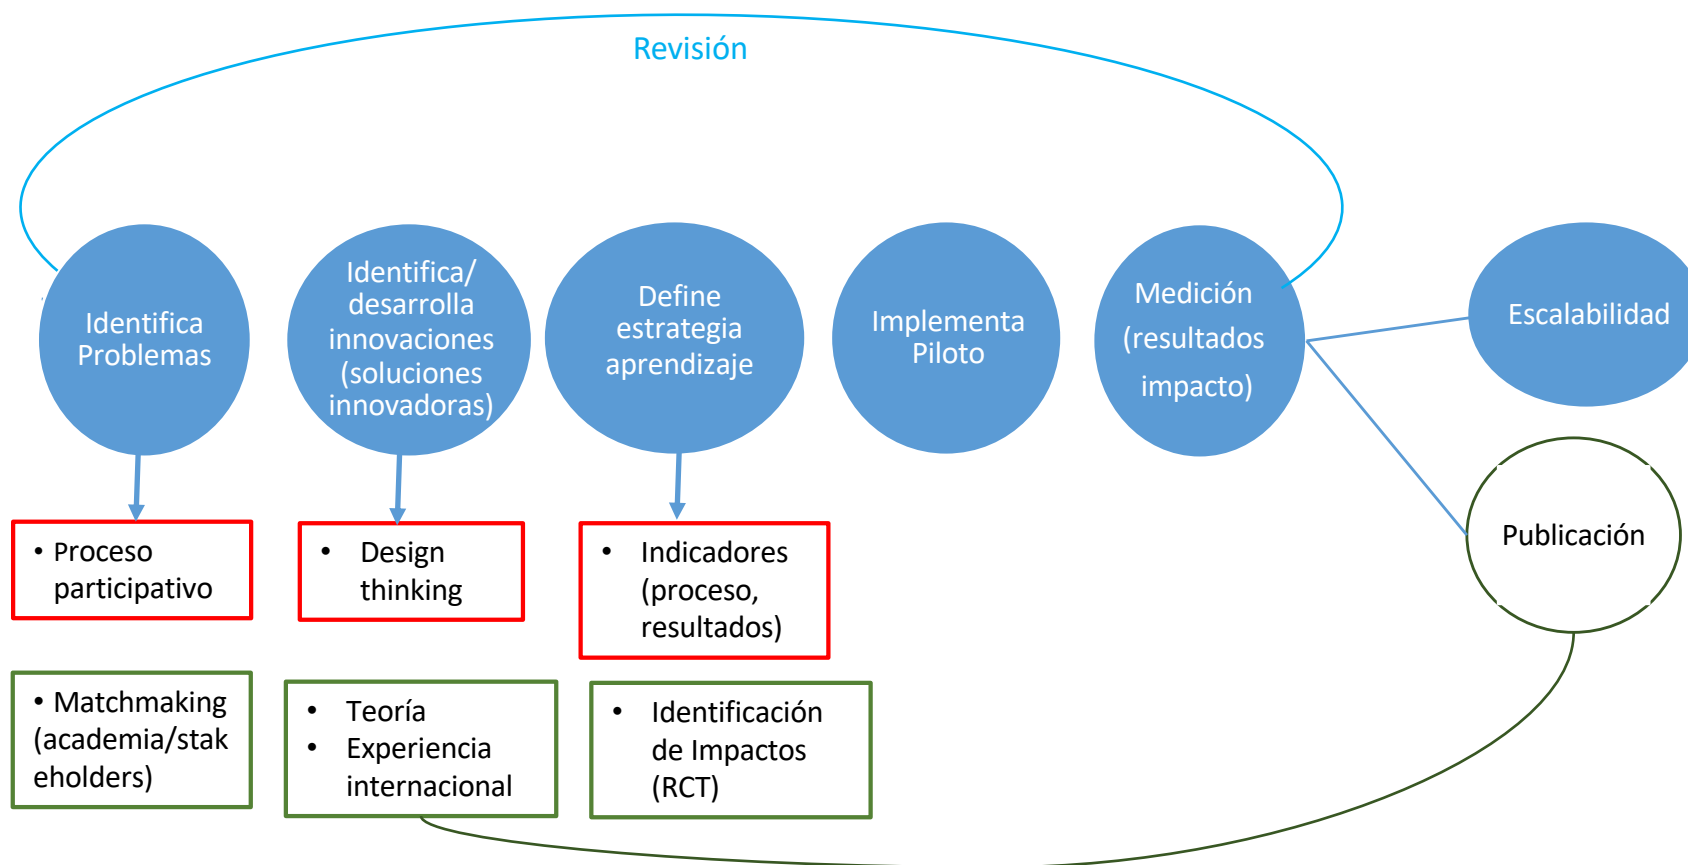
Revisión

Identifica Problemas

Identifica/ desarrolla innovaciones (soluciones innovadoras)

Define estrategia aprendizaje

Implementa Piloto

Medición (resultados impacto)

Escalabilidad

Publicación

• Proceso participativo

• Design thinking

• Indicadores (proceso, resultados)

• Matchmaking (academia/stakeholders)

• Teoría
• Experiencia internacional

• Identificación de Impactos (RCT)